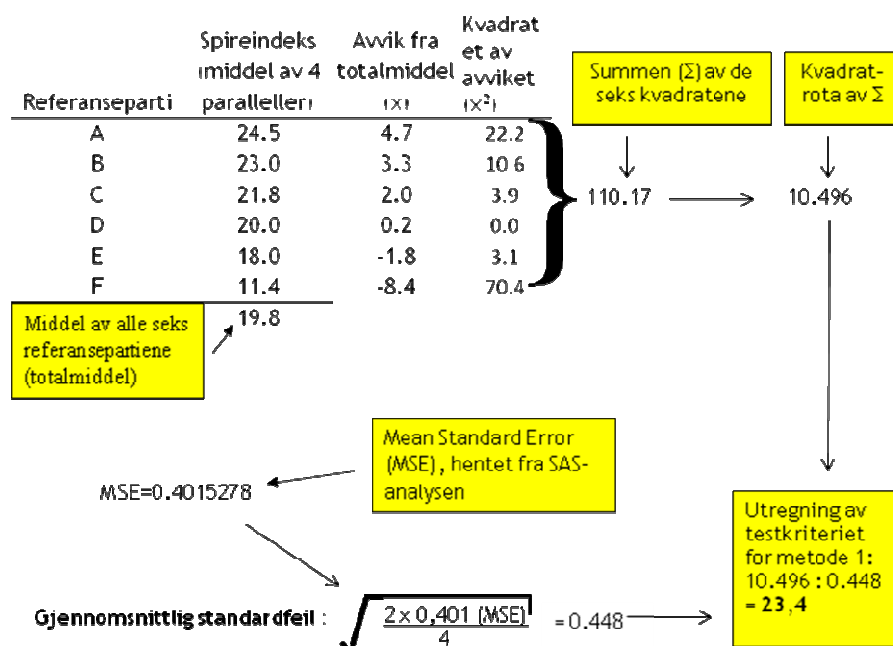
| Referanseparti | Spireindeks (middel av 4 paralleller) | Avvik fra totalmiddel (x) | Kvadrat et av avviket ($x^2$) |
|---|---|---|---|
| A | 24.5 | 4.7 | 22.2 |
| B | 23.0 | 3.3 | 10.6 |
| C | 21.8 | 2.0 | 3.9 |
| D | 20.0 | 0.2 | 0.0 |
| E | 18.0 | -1.8 | 3.1 |
| F | 11.4 | -8.4 | 70.4 |
| | 19.8 | | |

Summen (Σ) av de seks kvadratene

Kvadrat-rota av Σ

110.17

10.496

Middel av alle seks referansepartiene (totalmiddel)

Mean Standard Error (MSE), hentet fra SAS-analysen

MSE=0.4015278

Utregning av testkriteriet for metode 1: 10.496 : 0.448 = **23,4**

**Gjennomsnittlig standardfeil** : $\sqrt{\frac{2 \times 0,401 \text{ (MSE)}}{4}}$ = 0.448